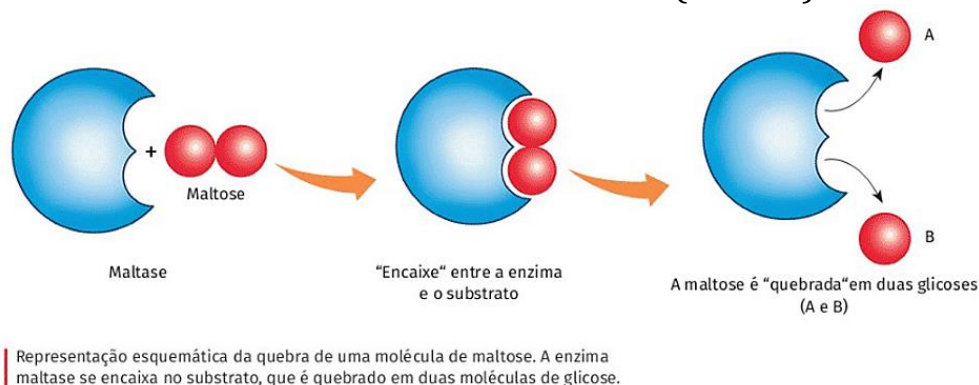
+

Maltose

Maltase

"Encaixe" entre a enzima e o substrato

A

B

A maltose é "quebrada"em duas glicoses (A e B)

Representação esquemática da quebra de uma molécula de maltose. A enzima maltase se encaixa no substrato, que é quebrado em duas moléculas de glicose.